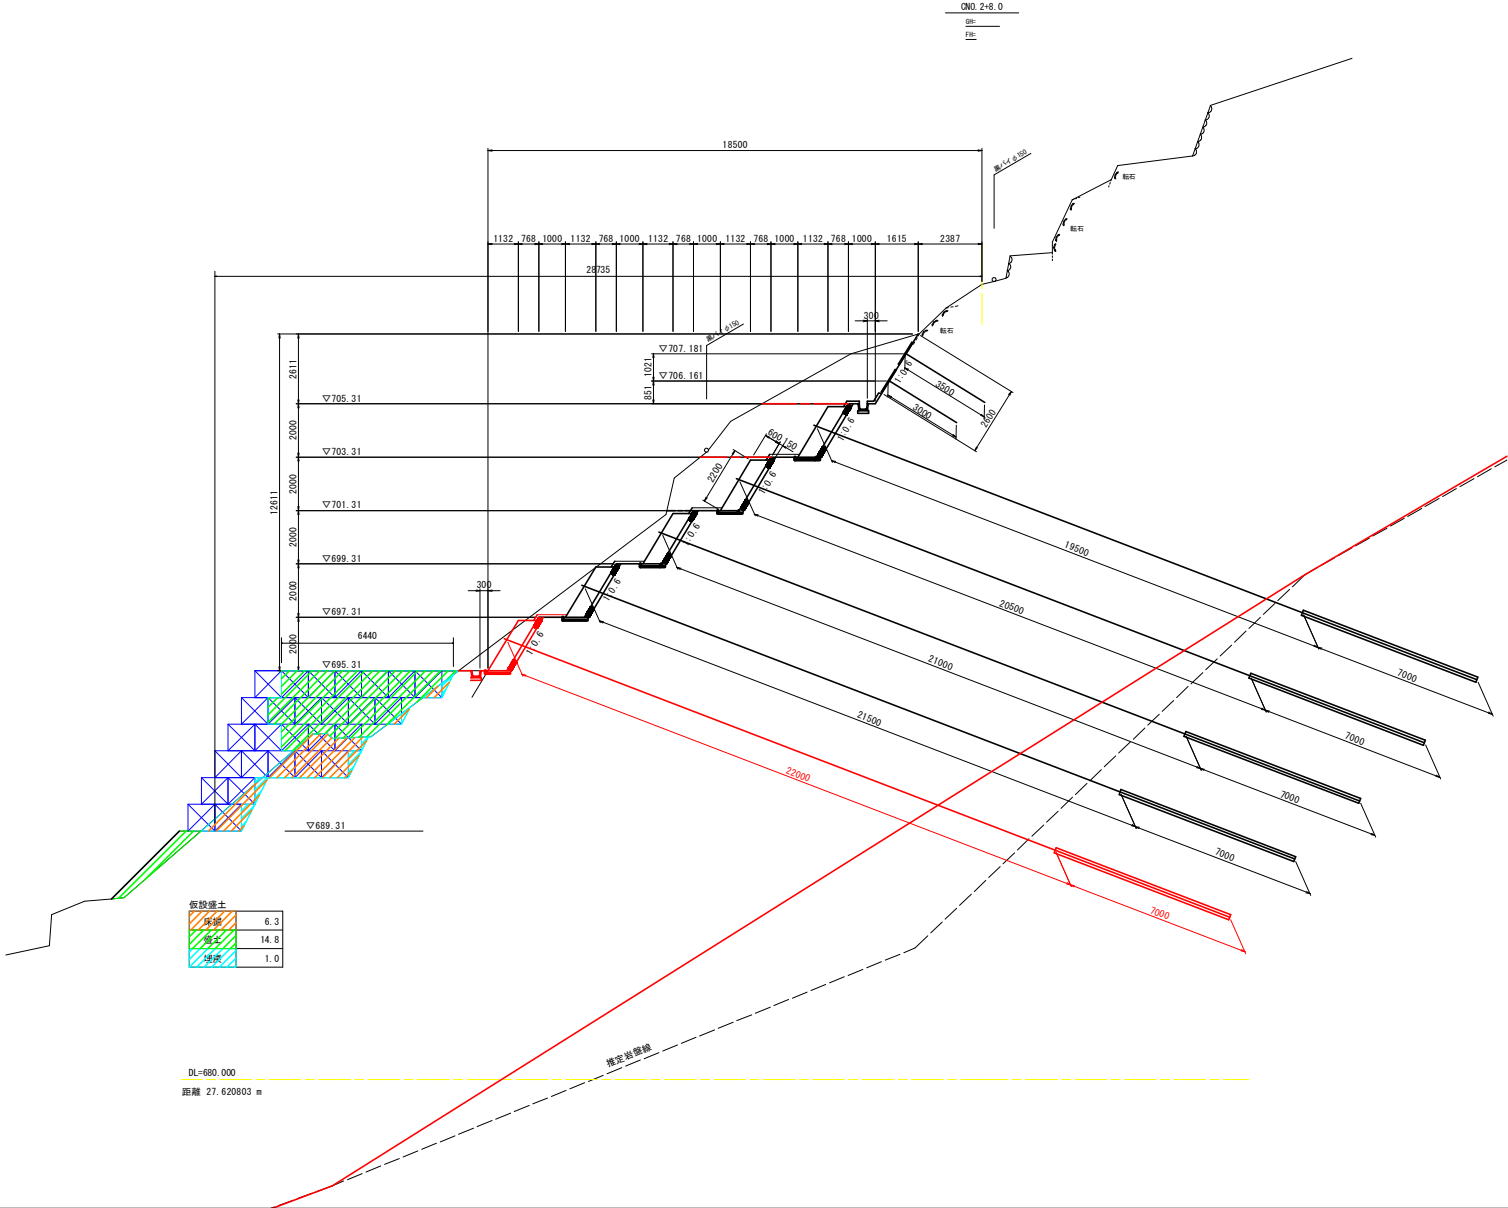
CNO. 2+8.0
GH=
FH=

18500

1132 768 1000 1132 768 1000 1132 768 1000 1132 768 1000 1132 768 1000 1615 2387

28735

集水パイプ φ150
転石
転石
転石

300
集水パイプ φ150
▽707.181
▽706.161
1021
851
2611
▽705.31
2000
▽703.31
2000
▽701.31
12611
2000
▽699.31
2000
▽697.31
2000
▽695.31
6440
300
▽689.31

1:0.6
1:0.6
1:0.6
1:0.6
1:0.6
1:0.6
1:0.6
3500
3000
2800
600 150
2200

19500
20500
21000
21500
22000
7000
7000
7000
7000
7000

仮設盛土

| | |
|---|---|
| 床掘 | 6.3 |
| 盛土 | 14.8 |
| 埋戻 | 1.0 |

推定岩盤線

DL=680.000
距離 27.620803 m